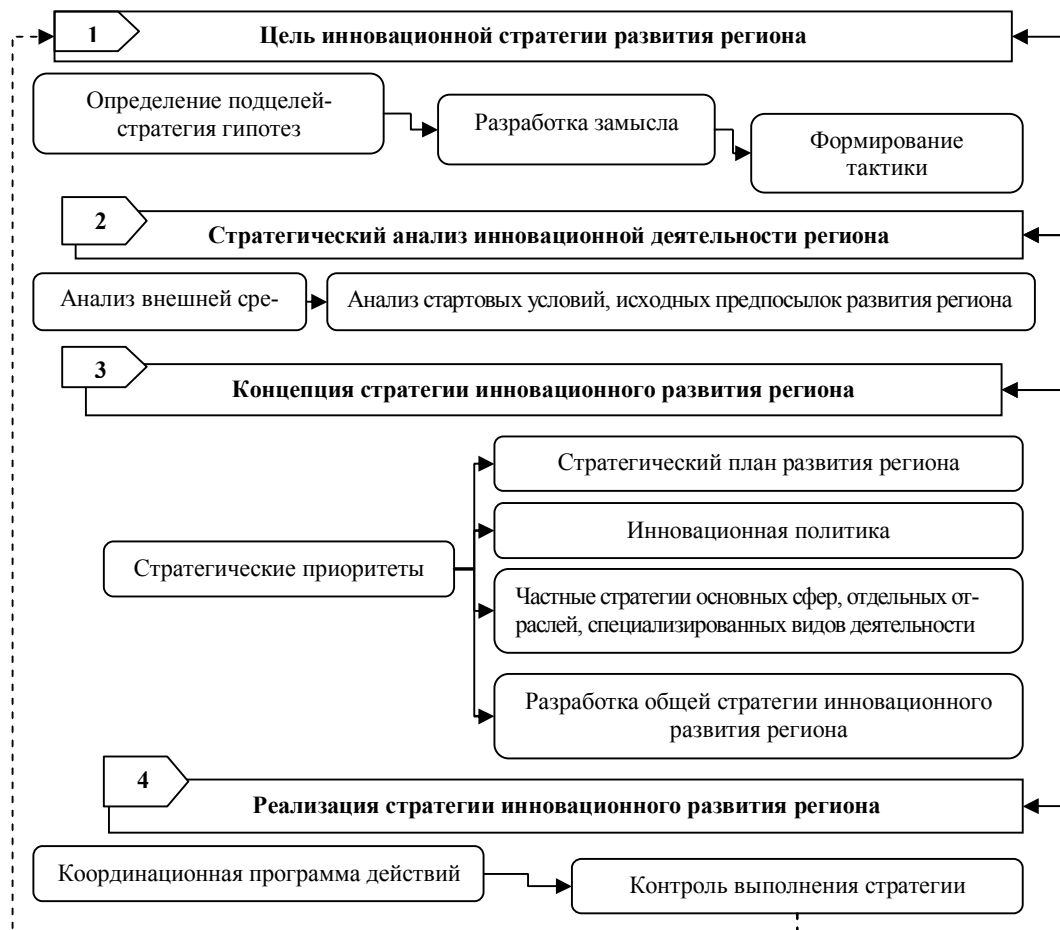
1

Цель инновационной стратегии развития региона

Определение подцелей-стратегия гипотез

Разработка замысла

Формирование тактики

2

Стратегический анализ инновационной деятельности региона

Анализ внешней сре-

Анализ стартовых условий, исходных предпосылок развития региона

3

Концепция стратегии инновационного развития региона

Стратегические приоритеты

Стратегический план развития региона

Инновационная политика

Частные стратегии основных сфер, отдельных отраслей, специализированных видов деятельности

Разработка общей стратегии инновационного развития региона

4

Реализация стратегии инновационного развития региона

Координационная программа действий

Контроль выполнения стратегии